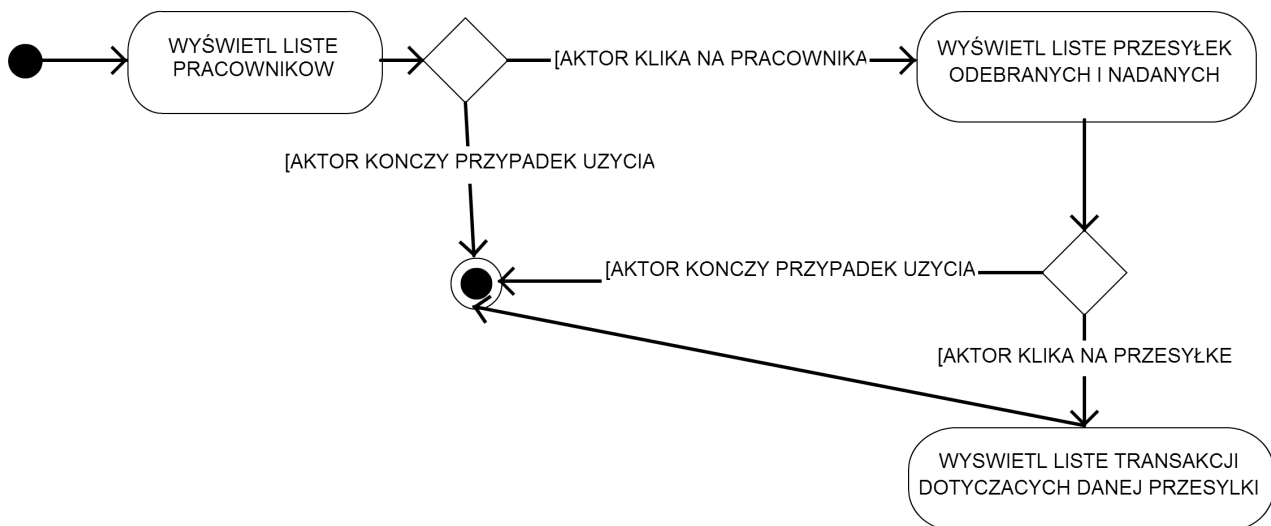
WYŚWIETL LISTE PRACOWNIKOW

[AKTOR KLIKA NA PRACOWNIKA

WYŚWIETL LISTE PRZESYŁEK ODEBRANYCH I NADANYCH

[AKTOR KONCZY PRZYPADEK UZYCIA

[AKTOR KONCZY PRZYPADEK UZYCIA

[AKTOR KLIKA NA PRZESYŁKE

WYSWIETL LISTE TRANSAKCJI DOTYCZACYCH DANEJ PRZESYLKI